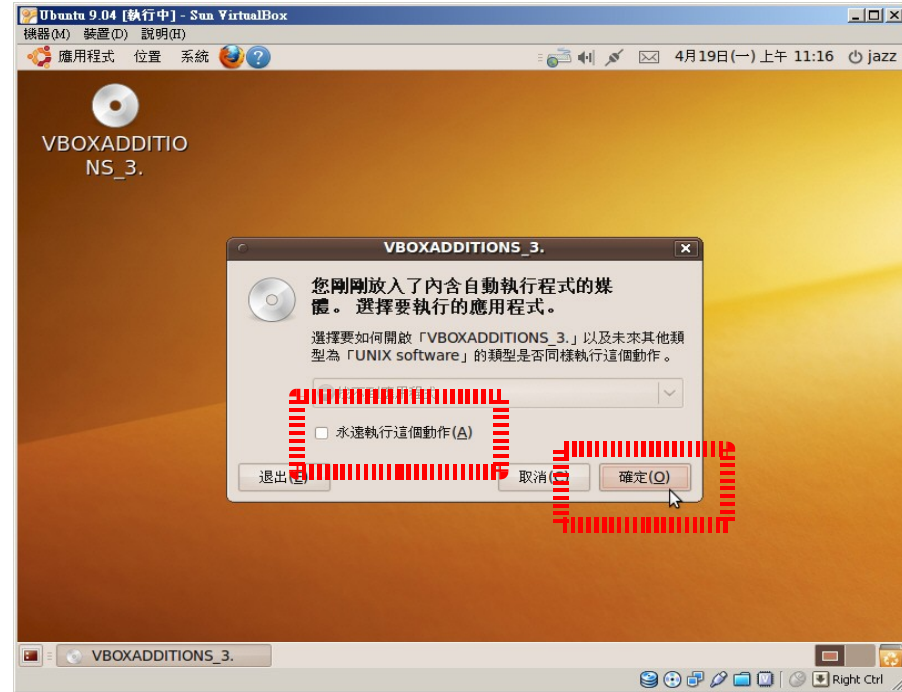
Ubuntu 9.04 [執行中] - Sun VirtualBox
機器(M) 裝置(D) 說明(H)
應用程式 位置 系統
4月19日(一) 上午 11:16 jazz

VBOXADDITIONS_3.

VBOXADDITIONS_3.

您剛剛放入了內含自動執行程式的媒體。選擇要執行的應用程式。

選擇要如何開啟「VBOXADDITIONS_3.」以及未來其他類型為「UNIX software」的類型是否同樣執行這個動作。

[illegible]

永遠執行這個動作(A)

退出(E)
取消(C)
確定(O)

VBOXADDITIONS_3.

Right Ctrl